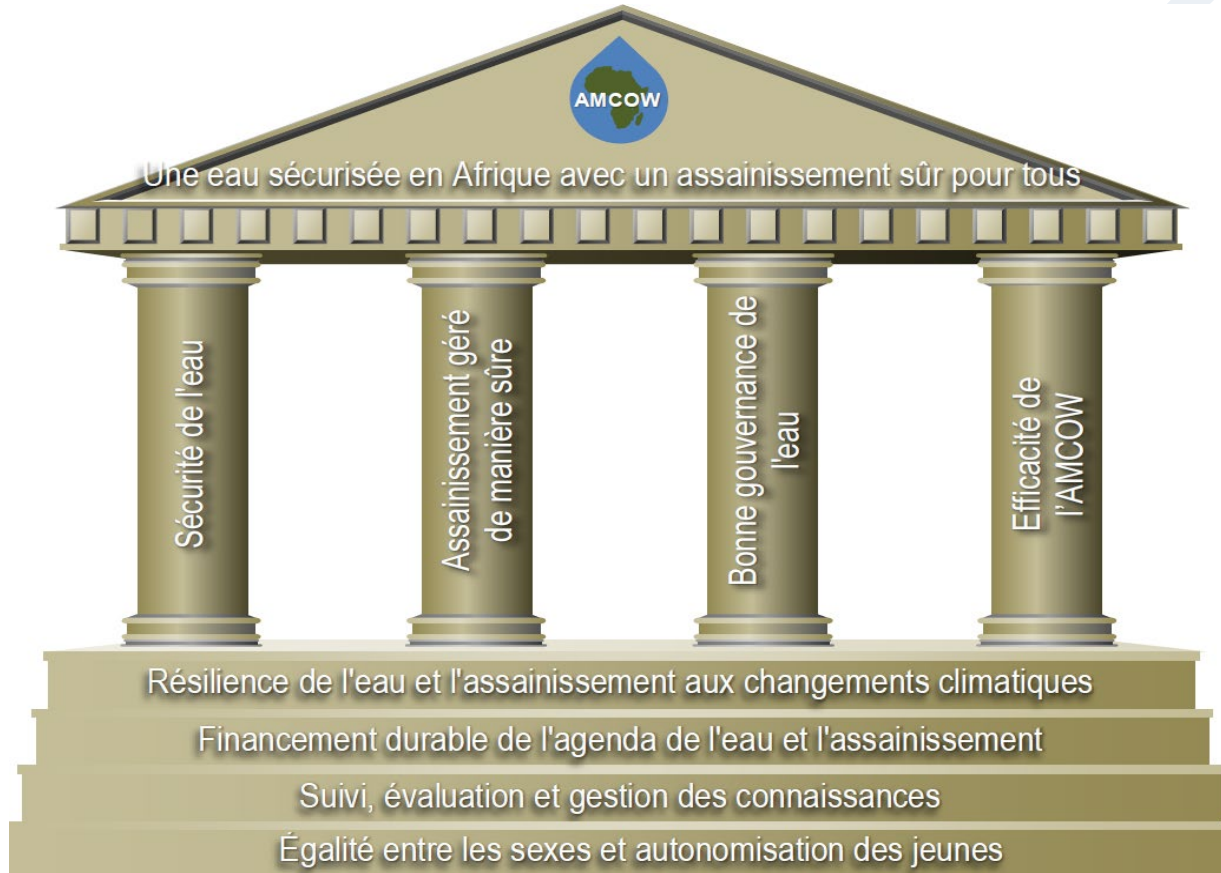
AMCOW

Une eau sécurisée en Afrique avec un assainissement sûr pour tous

Sécurité de l'eau

Assainissement géré de manière sûre

Bonne gouvernance de l'eau

Efficacité de l'AMCOW

Résilience de l'eau et l'assainissement aux changements climatiques

Financement durable de l'agenda de l'eau et l'assainissement

Suivi, évaluation et gestion des connaissances

Égalité entre les sexes et autonomisation des jeunes